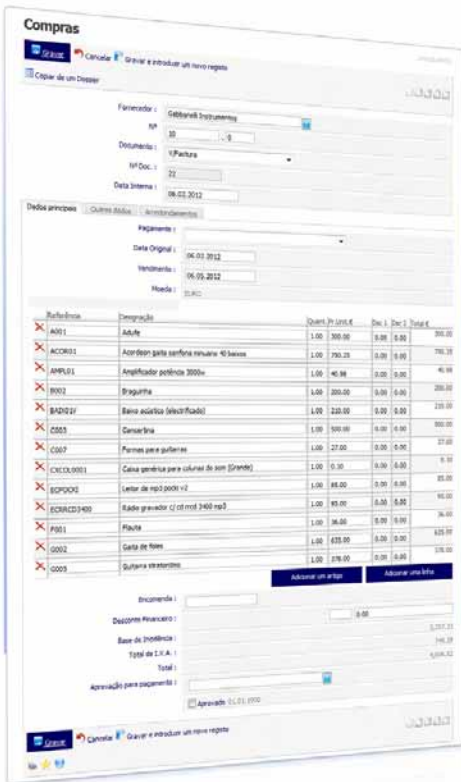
Compras

Gravar Cancelar Gravar e introduzir um novo registo

Copiar de um Dossier

Fornecedor : Gabbanelli Instruments

Nº : 30 . 0

Documento : V/Factura

Nº Doc. : 21

Data Interna : 06.02.2012

Dados principais | Outros dados | Acondicionamentos

Pagamento :

Data Original : 06.02.2012

Vencimento : 06.05.2012

Moeda : EURO

| | Referência | Designação | Quant. | Pr.Unit.€ | Dsc 1 | Dsc 2 | Total € |
|---|---|---|---|---|---|---|---|
| X | A001 | Adufe | 1.00 | 300.00 | 0.00 | 0.00 | 300.00 |
| X | ACOR01 | Acordeon gaita sanfona minuano 40 baixos | 1.00 | 790.25 | 0.00 | 0.00 | 790.25 |
| X | AMPL01 | Amplificador potência 3000w | 1.00 | 40.98 | 0.00 | 0.00 | 40.98 |
| X | B002 | Braguinha | 1.00 | 200.00 | 0.00 | 0.00 | 200.00 |
| X | BAIXO1V | Baixo acústico (electrificado) | 1.00 | 210.00 | 0.00 | 0.00 | 210.00 |
| X | C003 | Concertina | 1.00 | 500.00 | 0.00 | 0.00 | 500.00 |
| X | C007 | Formas para guitarras | 1.00 | 27.00 | 0.00 | 0.00 | 27.00 |
| X | CXCOL0001 | Caixa genérica para colunas de som (Grande) | 1.00 | 0.30 | 0.00 | 0.00 | 0.30 |
| X | ECPOCKI | Leitor de mp3 pocki v2 | 1.00 | 85.00 | 0.00 | 0.00 | 85.00 |
| X | ECRACD3400 | Rádio gravador c/ cd rccd 3400 mp3 | 1.00 | 95.00 | 0.00 | 0.00 | 95.00 |
| X | F001 | Flauta | 1.00 | 36.00 | 0.00 | 0.00 | 36.00 |
| X | G002 | Gaita de foles | 1.00 | 635.00 | 0.00 | 0.00 | 635.00 |
| X | G005 | Guitarra stratordine | 1.00 | 378.00 | 0.00 | 0.00 | 378.00 |

Adicionar um artigo | Adicionar uma linha

Encomenda :

Desconto Financeiro : 0.00

Base de Incidência : 3,257.33

Total de I.V.A. : 749.19

Total : 4,006.52

Aprovação para pagamento :

Aprovado 01.01.1900

Gravar Cancelar Gravar e introduzir um novo registo